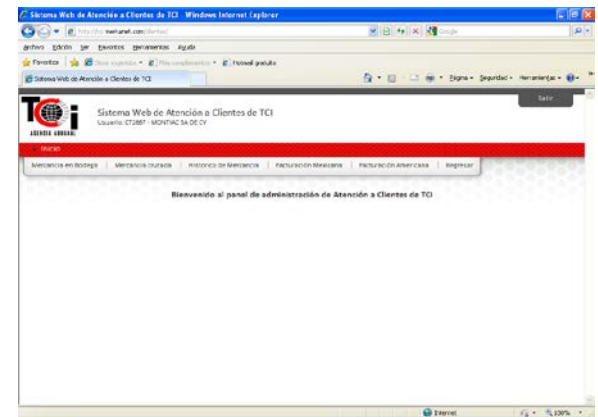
Sistema Web de Atención a Clientes de TCI - Windows Internet Explorer

http://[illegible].com/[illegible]

Archivo Edición Ver Favoritos Herramientas Ayuda

Favoritos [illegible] Hotmail gratuito

Sistema Web de Atención a Clientes de TCI

Página • Seguridad • Herramientas •

Salir

TCI AGENCIA ADUANAL

Sistema Web de Atención a Clientes de TCI
Usuario: CT2887 - MONTIAC SA DE CV

Inicio

Mercancía en Bodega | Mercancía Cruzada | Histórico de Mercancía | Facturación Mexicana | Facturación Americana | Regresar

Bienvenido al panel de administración de Atención a Clientes de TCI

Internet

100%